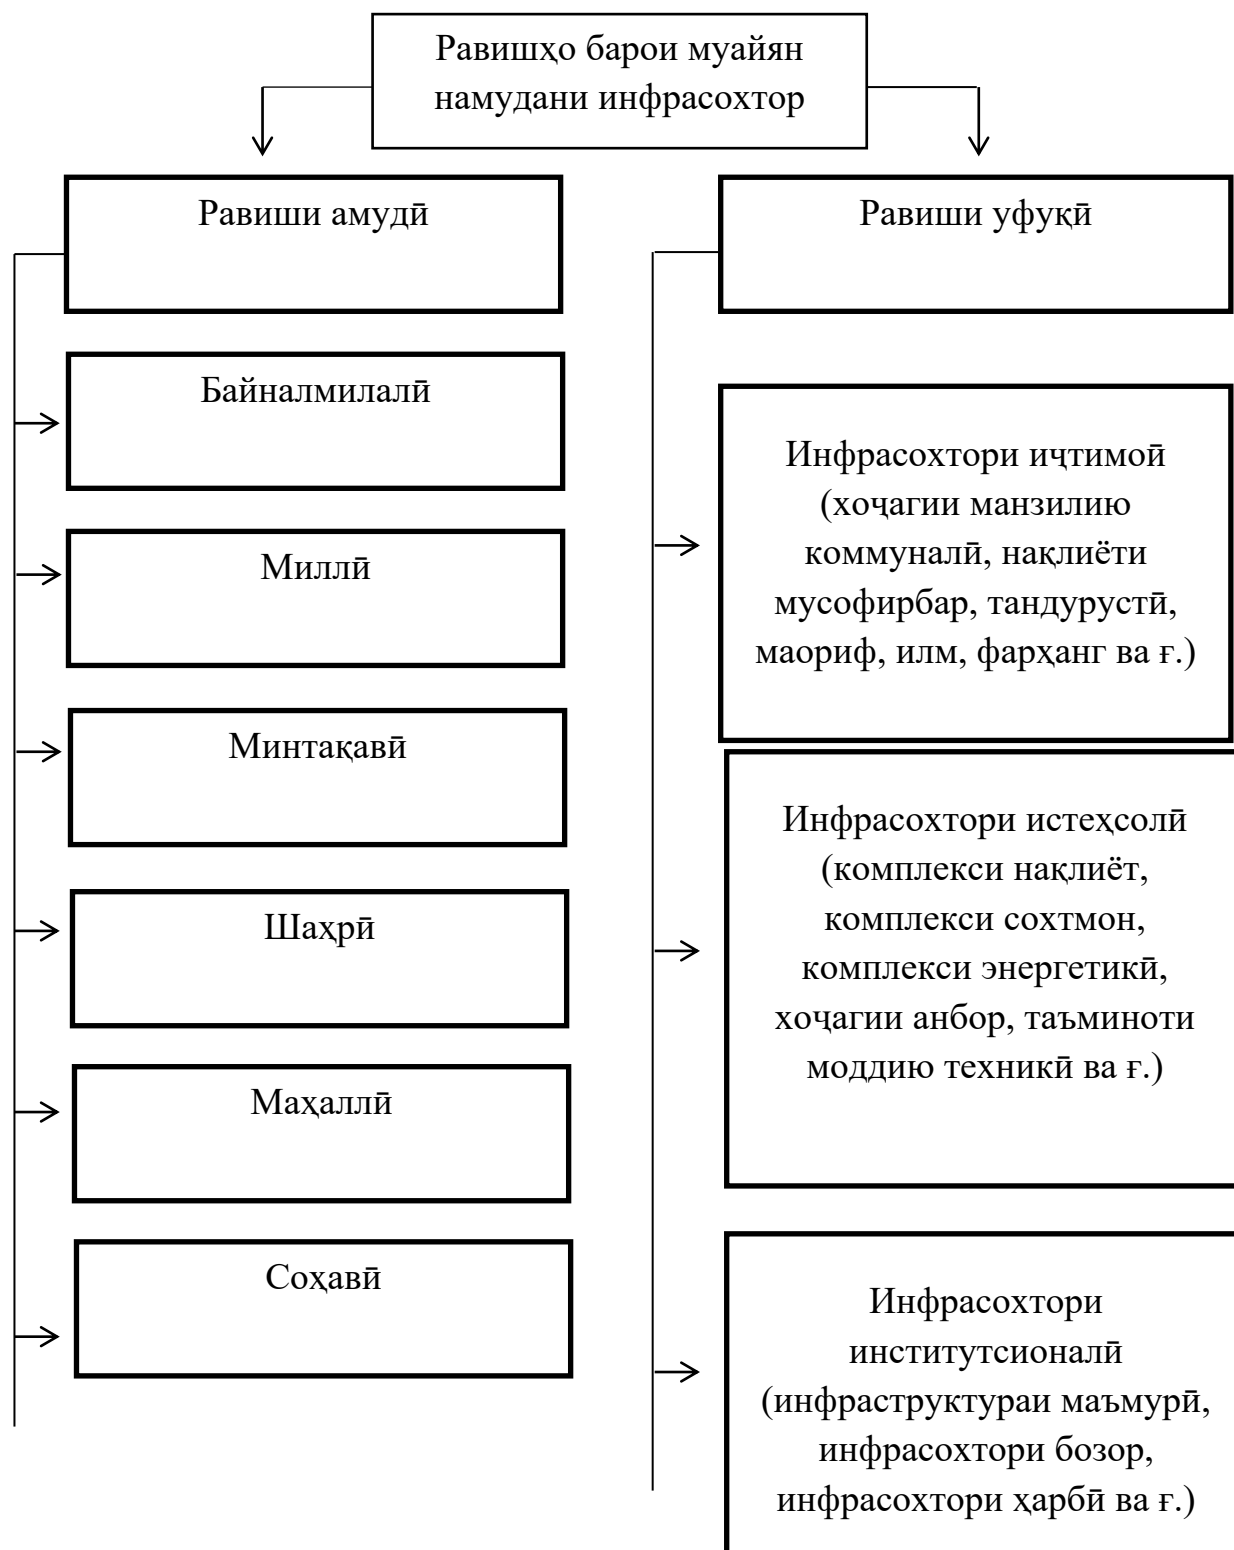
Равишҳо барои муайян намудани инфрасохтор

Равиши амудӣ

Байналмилалӣ

Миллӣ

Минтақавӣ

Шаҳрӣ

Маҳаллӣ

Соҳавӣ

Равиши уфуқӣ

Инфрасохтори иҷтимоӣ (хоҷагии манзилию коммуналӣ, нақлиёти мусофирбар, тандурустӣ, маориф, илм, фарҳанг ва ғ.)

Инфрасохтори истеҳсолӣ (комплекси нақлиёт, комплекси сохтмон, комплекси энергетикӣ, хоҷагии анбор, таъминоти моддию техникӣ ва ғ.)

Инфрасохтори институтсионалӣ (инфраструктураи маъмурӣ, инфрасохтори бозор, инфрасохтори ҳарбӣ ва ғ.)